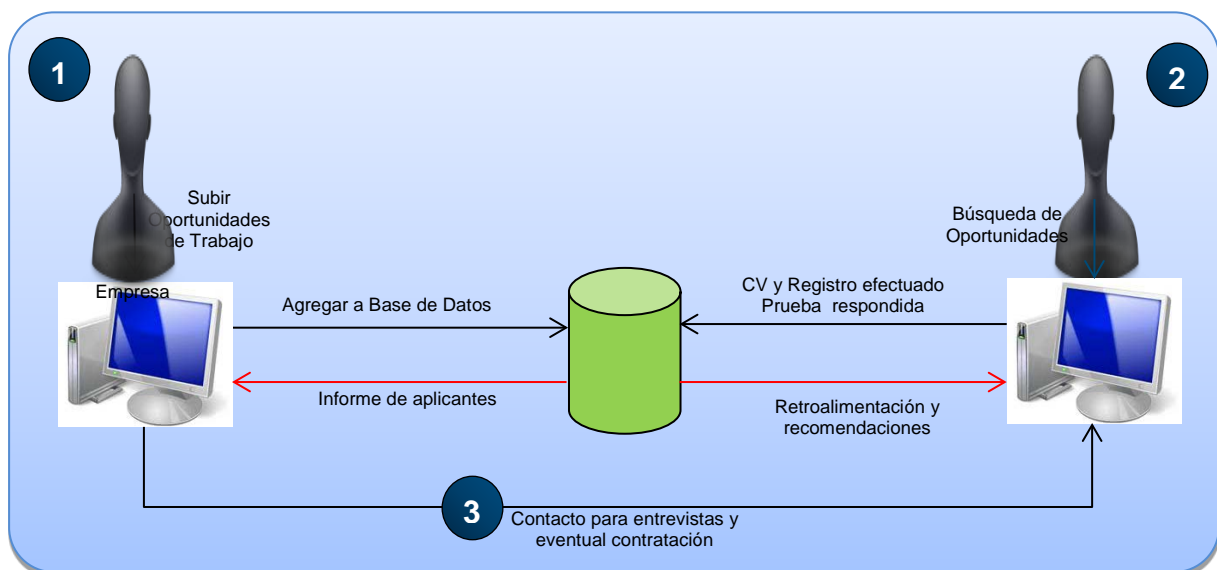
1

2

Subir Oportunidades de Trabajo

Búsqueda de Oportunidades

Empresa

Agregar a Base de Datos

CV y Registro efectuado
Prueba respondida

Informe de aplicantes

Retroalimentación y recomendaciones

3

Contacto para entrevistas y eventual contratación